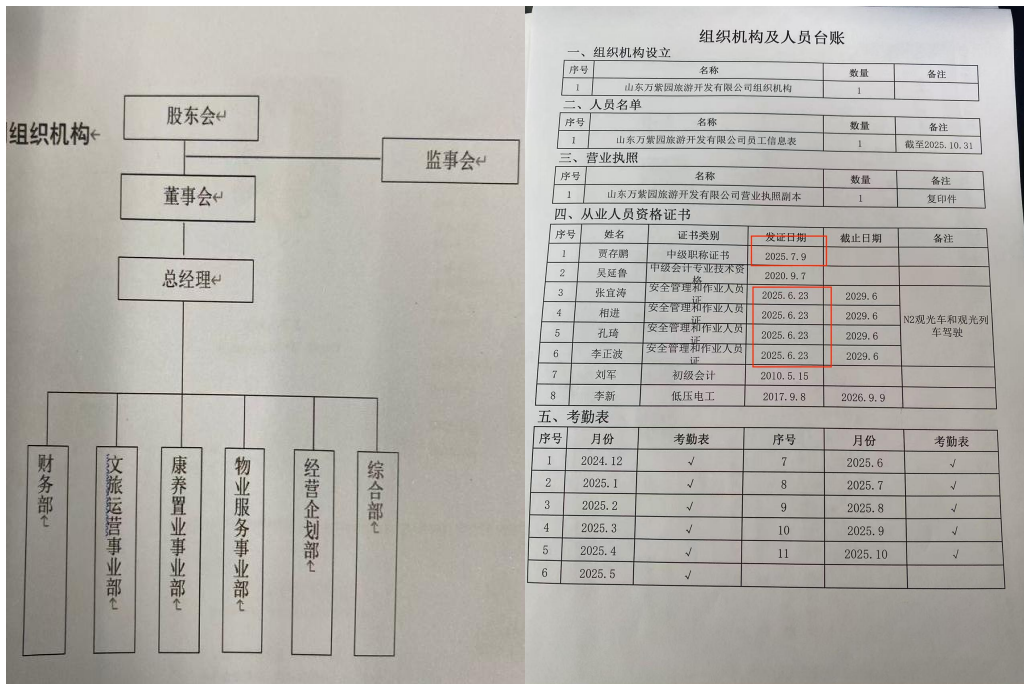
组织机构↵

股东会↵

监事会↵

董事会↵

总经理↵

财务部↵

文旅运营事业部↵

康养置业事业部↵

物业服务事业部↵

经营企划部↵

综合部↵

组织机构及人员台账

一、组织机构设立

| 序号 | 名称 | 数量 | 备注 |
|---|---|---|---|
| 1 | 山东万紫园旅游开发有限公司组织机构 | 1 | |

二、人员名单

| 序号 | 名称 | 数量 | 备注 |
|---|---|---|---|
| 1 | 山东万紫园旅游开发有限公司员工信息表 | 1 | 截至2025.10.31 |

三、营业执照

| 序号 | 名称 | 数量 | 备注 |
|---|---|---|---|
| 1 | 山东万紫园旅游开发有限公司营业执照副本 | 1 | 复印件 |

四、从业人员资格证书

| 序号 | 姓名 | 证书类别 | 发证日期 | 截止日期 | 备注 |
|---|---|---|---|---|---|
| 1 | 贾存鹏 | 中级职称证书 | 2025.7.9 | | |
| 2 | 吴延鲁 | 中级会计专业技术资格 | 2020.9.7 | | |
| 3 | 张宜涛 | 安全管理和作业人员证 | 2025.6.23 | 2029.6 | N2观光车和观光列车驾驶 |
| 4 | 相进 | 安全管理和作业人员证 | 2025.6.23 | 2029.6 | |
| 5 | 孔琦 | 安全管理和作业人员证 | 2025.6.23 | 2029.6 | |
| 6 | 李正波 | 安全管理和作业人员证 | 2025.6.23 | 2029.6 | |
| 7 | 刘军 | 初级会计 | 2010.5.15 | | |
| 8 | 李新 | 低压电工 | 2017.9.8 | 2026.9.9 | |

五、考勤表

| 序号 | 月份 | 考勤表 | 序号 | 月份 | 考勤表 |
|---|---|---|---|---|---|
| 1 | 2024.12 | √ | 7 | 2025.6 | √ |
| 2 | 2025.1 | √ | 8 | 2025.7 | √ |
| 3 | 2025.2 | √ | 9 | 2025.8 | √ |
| 4 | 2025.3 | √ | 10 | 2025.9 | √ |
| 5 | 2025.4 | √ | 11 | 2025.10 | √ |
| 6 | 2025.5 | √ | | | |